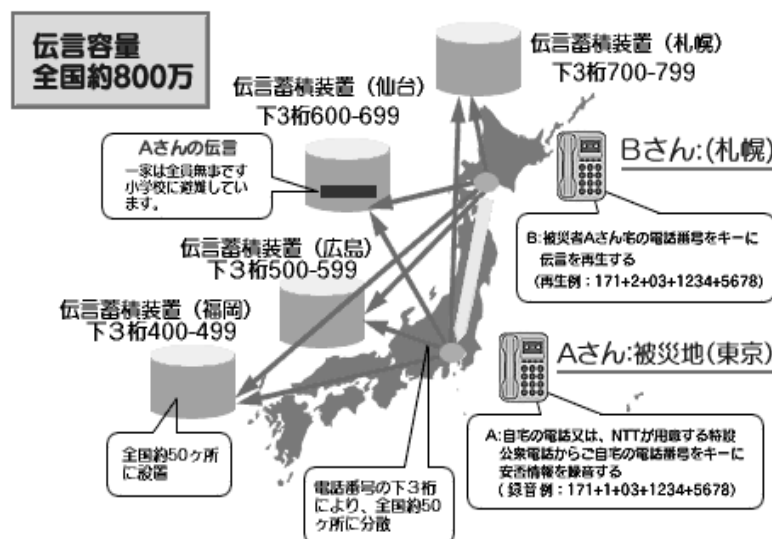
伝言容量
全国約800万

伝言蓄積装置（札幌）
下3桁700-799

伝言蓄積装置（仙台）
下3桁600-699

Aさんの伝言
一家は全員無事です
小学校に避難しています。

Bさん:(札幌)

B:被災者Aさん宅の電話番号をキーに伝言を再生する
（再生例：171+2+03+1234+5678）

伝言蓄積装置（広島）
下3桁500-599

伝言蓄積装置（福岡）
下3桁400-499

Aさん:被災地(東京)

全国約50ヶ所に設置

電話番号の下3桁により、全国約50ヶ所に分散

A:自宅の電話又は、NTTが用意する特設公衆電話からご自宅の電話番号をキーに安否情報を録音する
（録音例：171+1+03+1234+5678）